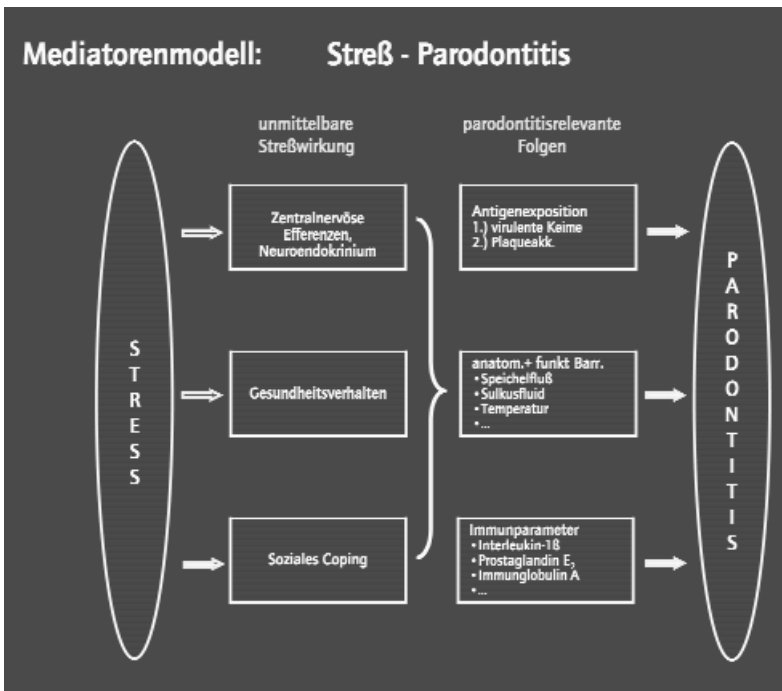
Mediatorenmodell: Streß - Parodontitis

unmittelbare Streßwirkung

parodontitisrelevante Folgen

S T R E S S

Zentralnervöse Efferenzen, Neuroendokrinium

Gesundheitsverhalten

Soziales Coping

Antigenexposition
1.) virulente Keime
2.) Plaqueakk.

anatom.+ funkt Barr.
• Speichelfluß
• Sulkusfluid
• Temperatur
• ...

Immunparameter
• Interleukin-1ß
• Prostaglandin $E_2$
• Immunglobulin A
• ...

P A R O D O N T I T I S